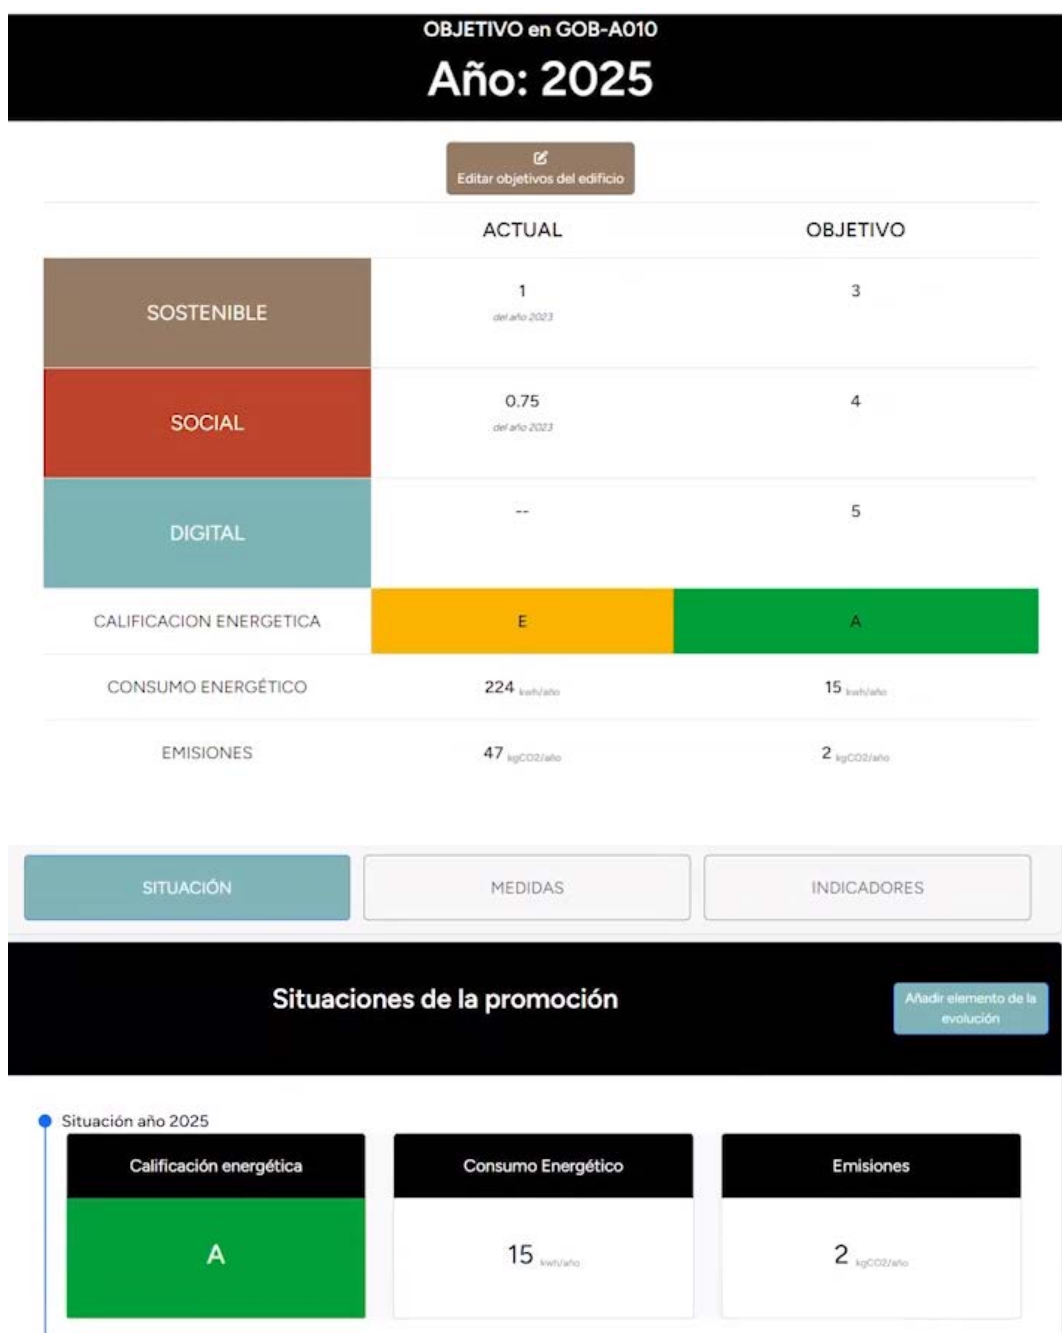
OBJETIVO en GOB-A010

Año: 2025

Editar objetivos del edificio

| | ACTUAL | OBJETIVO |
|---|---|---|
| SOSTENIBLE | 1 del año 2023 | 3 |
| SOCIAL | 0.75 del año 2023 | 4 |
| DIGITAL | -- | 5 |
| CALIFICACION ENERGETICA | E | A |
| CONSUMO ENERGÉTICO | 224 kwh/año | 15 kwh/año |
| EMISIONES | 47 kgCO2/año | 2 kgCO2/año |

SITUACIÓN

MEDIDAS

INDICADORES

Situaciones de la promoción

Añadir elemento de la evolución

Situación año 2025

Calificación energética

A

Consumo Energético

15 kwh/año

Emisiones

2 kgCO2/año